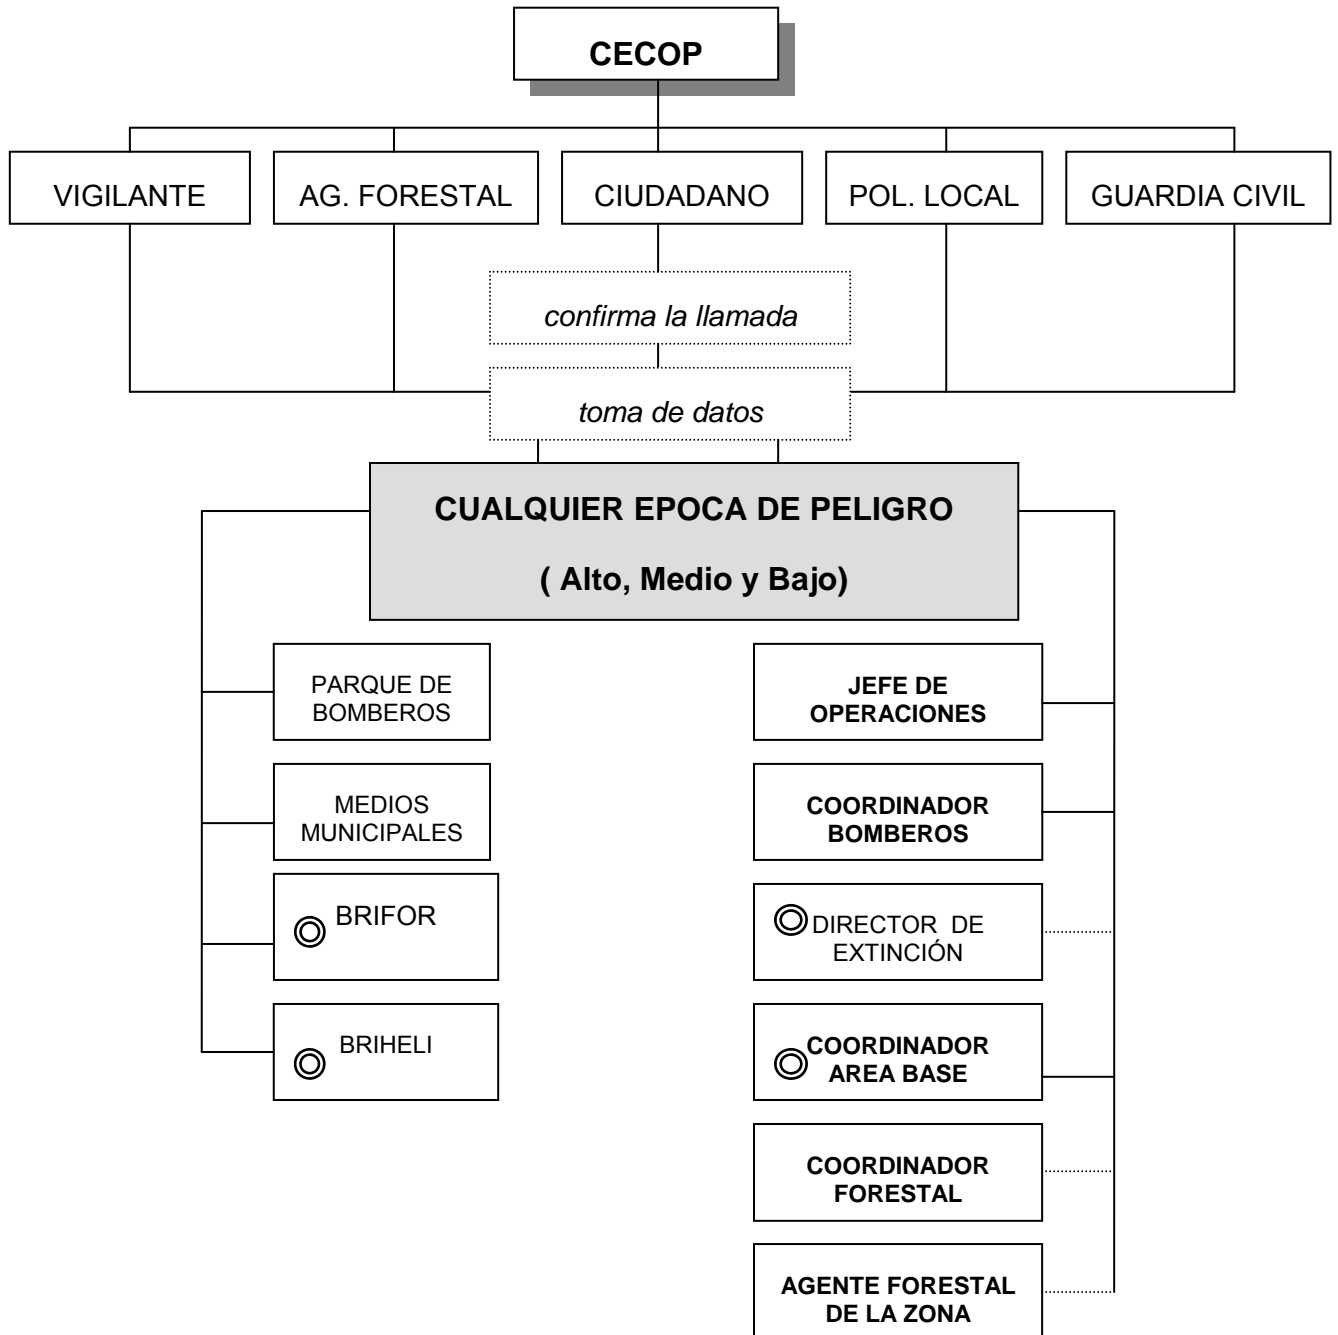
CECOP

VIGILANTE

AG. FORESTAL

CIUDADANO

POL. LOCAL

GUARDIA CIVIL

confirma la llamada

toma de datos

CUALQUIER EPOCA DE PELIGRO

( Alto, Medio y Bajo)

PARQUE DE BOMBEROS

MEDIOS MUNICIPALES

BRIFOR

BRIHELI

JEFE DE OPERACIONES

COORDINADOR BOMBEROS

DIRECTOR DE EXTINCIÓN

COORDINADOR AREA BASE

COORDINADOR FORESTAL

AGENTE FORESTAL DE LA ZONA